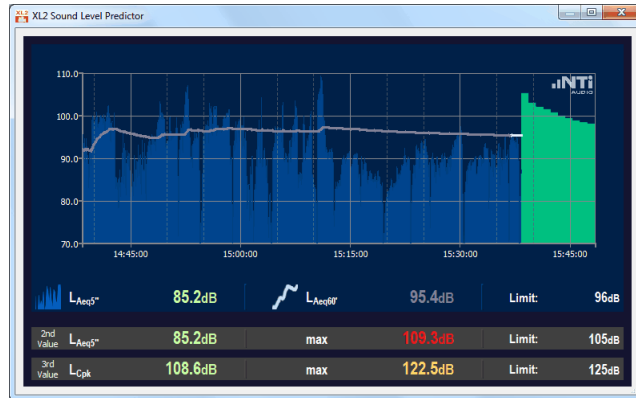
XL2 XL2 Sound Level Predictor

110.0
100.0
90.0
80.0
70.0

14:45:00
15:00:00
15:15:00
15:30:00
15:45:00

NTi AUDIO

$L_{Aeq5''}$ 85.2dB
$L_{Aeq60'}$ 95.4dB
Limit: 96dB

2nd Value $L_{Aeq5''}$ 85.2dB max 109.3dB Limit: 105dB

3rd Value $L_{Cpk}$ 108.6dB max 122.5dB Limit: 125dB